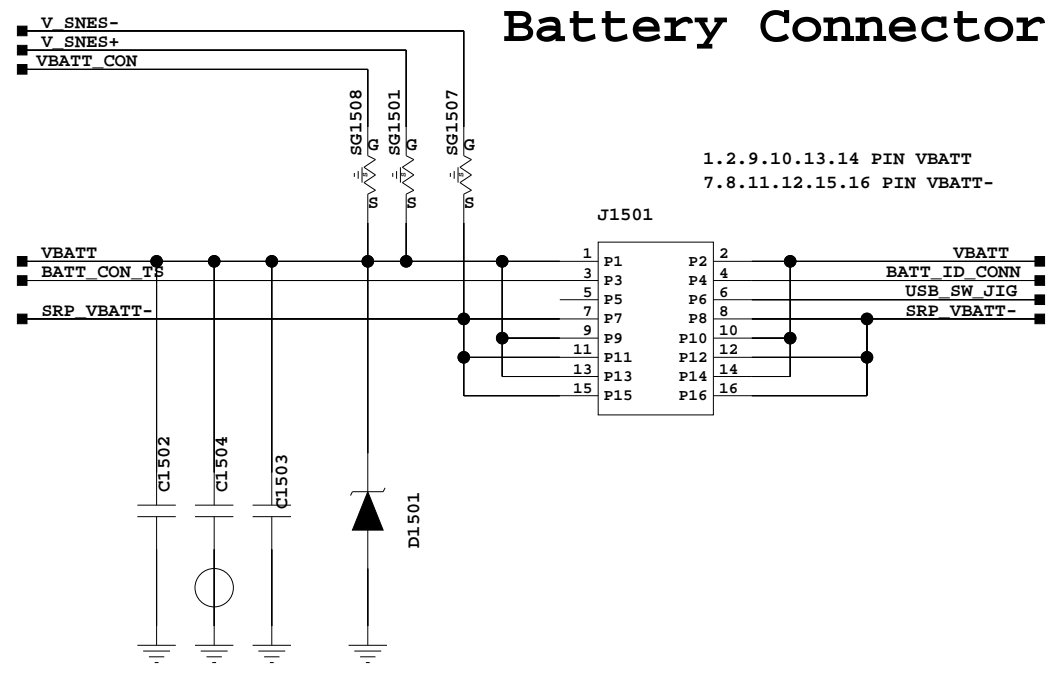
Battery Connector

V_SNES-
V_SNES+
VBATT_CON

SG1508 G S
SG1501 G S
SG1507 G S

1.2.9.10.13.14 PIN VBATT
7.8.11.12.15.16 PIN VBATT-

J1501

VBATT
BATT_CON_TS
SRP_VBATT-

1 P1
3 P3
5 P5
7 P7
9 P9
11 P11
13 P13
15 P15

P2 2
P4 4
P6 6
P8 8
P10 10
P12 12
P14 14
P16 16

VBATT
BATT_ID_CONN
USB_SW_JIG
SRP_VBATT-

C1502
C1504
C1503
D1501